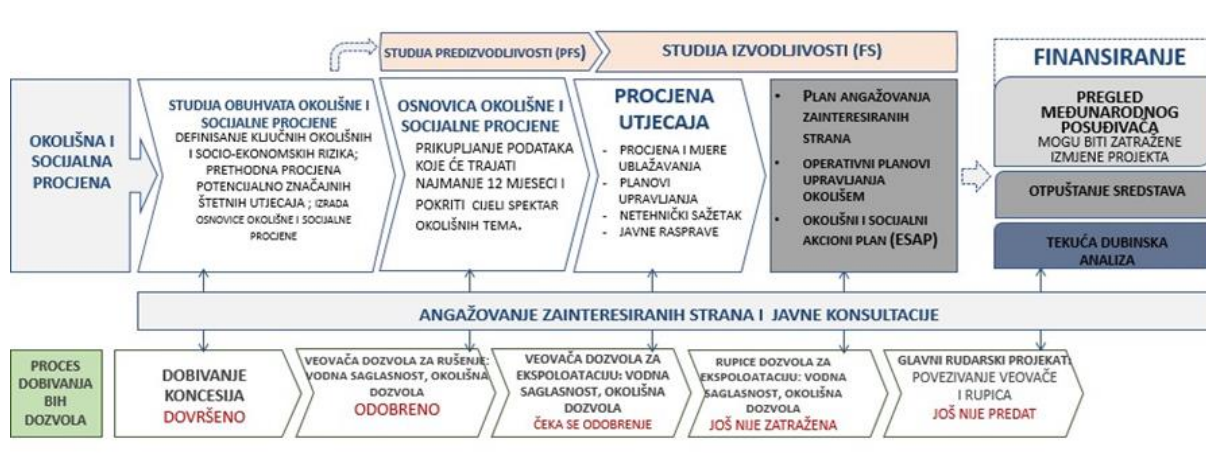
STUDIJA PREDIZVODLJIVOSTI (PFS)

STUDIJA IZVODLJIVOSTI (FS)

FINANSIRANJE

OKOLIŠNA I SOCIJALNA PROCJENA

STUDIJA OBUHVATA OKOLIŠNE I SOCIJALNE PROCJENE
DEFINISANJE KLJUČNIH OKOLIŠNIH I SOCIO-EKONOMSKIH RIZIKA; PRETHODNA PROCJENA POTENCIJALNO ZNAČAJNIH ŠTETNIH UTJECAJA ; IZRADA OSNOVICE OKOLIŠNE I SOCIJALNE PROCJENE

OSNOVICA OKOLIŠNE I SOCIJALNE PROCJENE
PRIKUPLJANJE PODATAKA KOJE ĆE TRAJATI NAJMANJE 12 MJESECI I POKRITI CIJELI SPEKTAR OKOLIŠNIH TEMA.

PROCJENA UTJECAJA
- PROCJENA I MJERE UBLAŽAVANJA
- PLANOVI UPRAVLJANJA
- NETEHNIČKI SAŽETAK
- JAVNE RASPRAVE

• PLAN ANGAŽOVANJA ZAINTERESIRANIH STRANA
• OPERATIVNI PLANOVI UPRAVLJANJA OKOLIŠEM
• OKOLIŠNI I SOCIJALNI AKCIONI PLAN (ESAP)

PREGLED MEĐUNARODNOG POSUĐIVAČA
MOGU BITI ZATRAŽENE IZMJENE PROJEKTA

OTPUŠTANJE SREDSTAVA

TEKUĆA DUBINSKA ANALIZA

ANGAŽOVANJE ZAINTERESIRANIH STRANA I JAVNE KONSULTACIJE

PROCES DOBIVANJA BIH DOZVOLA

DOBIVANJE KONCESIJA
DOVRŠENO

VEOVAČA DOZVOLA ZA RUŠENJE: VODNA SAGLASNOST, OKOLIŠNA DOZVOLA
ODOBRENO

VEOVAČA DOZVOLA ZA EKSPOLOATACIJU: VODNA SAGLASNOST, OKOLIŠNA DOZVOLA
ČEKA SE ODOBRENJE

RUPICE DOZVOLA ZA EKSPOLOATACIJU: VODNA SAGLASNOST, OKOLIŠNA DOZVOLA
JOŠ NIJE ZATRAŽENA

GLAVNI RUDARSKI PROJEKAT: POVEZIVANJE VEOVAČE I RUPICA
JOŠ NIJE PREDAT